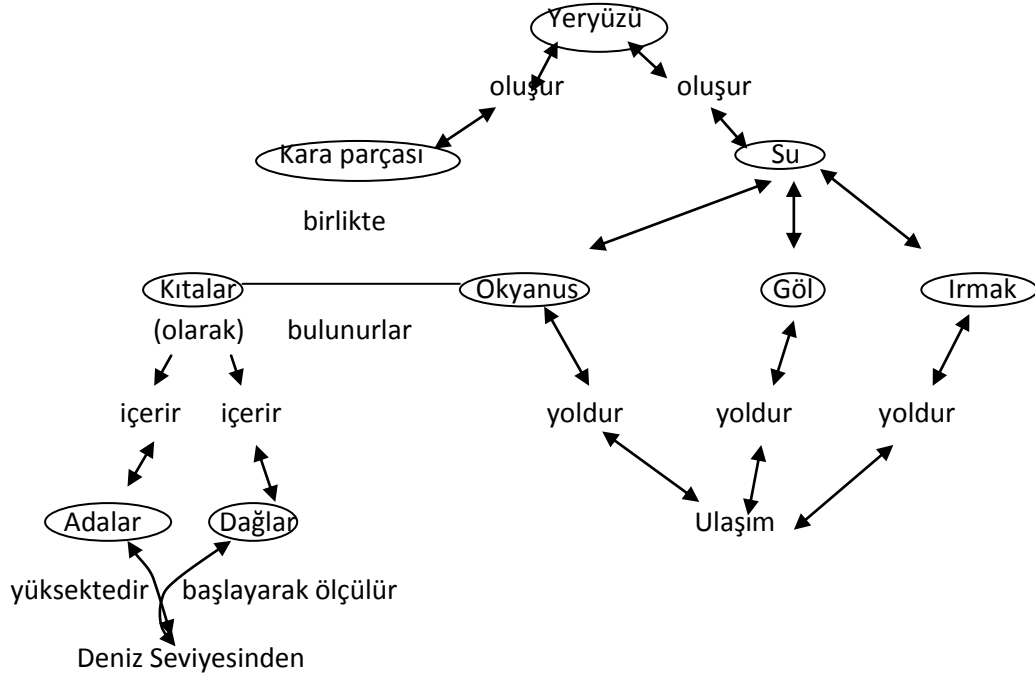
Yeryüzü

oluşur oluşur

Kara parçası

Su

birlikte

Kıtalar

Okyanus

Göl

Irmak

(olarak) bulunurlar

içerir içerir

yoldur yoldur yoldur

Adalar

Dağlar

Ulaşım

yüksektedir başlayarak ölçülür

Deniz Seviyesinden